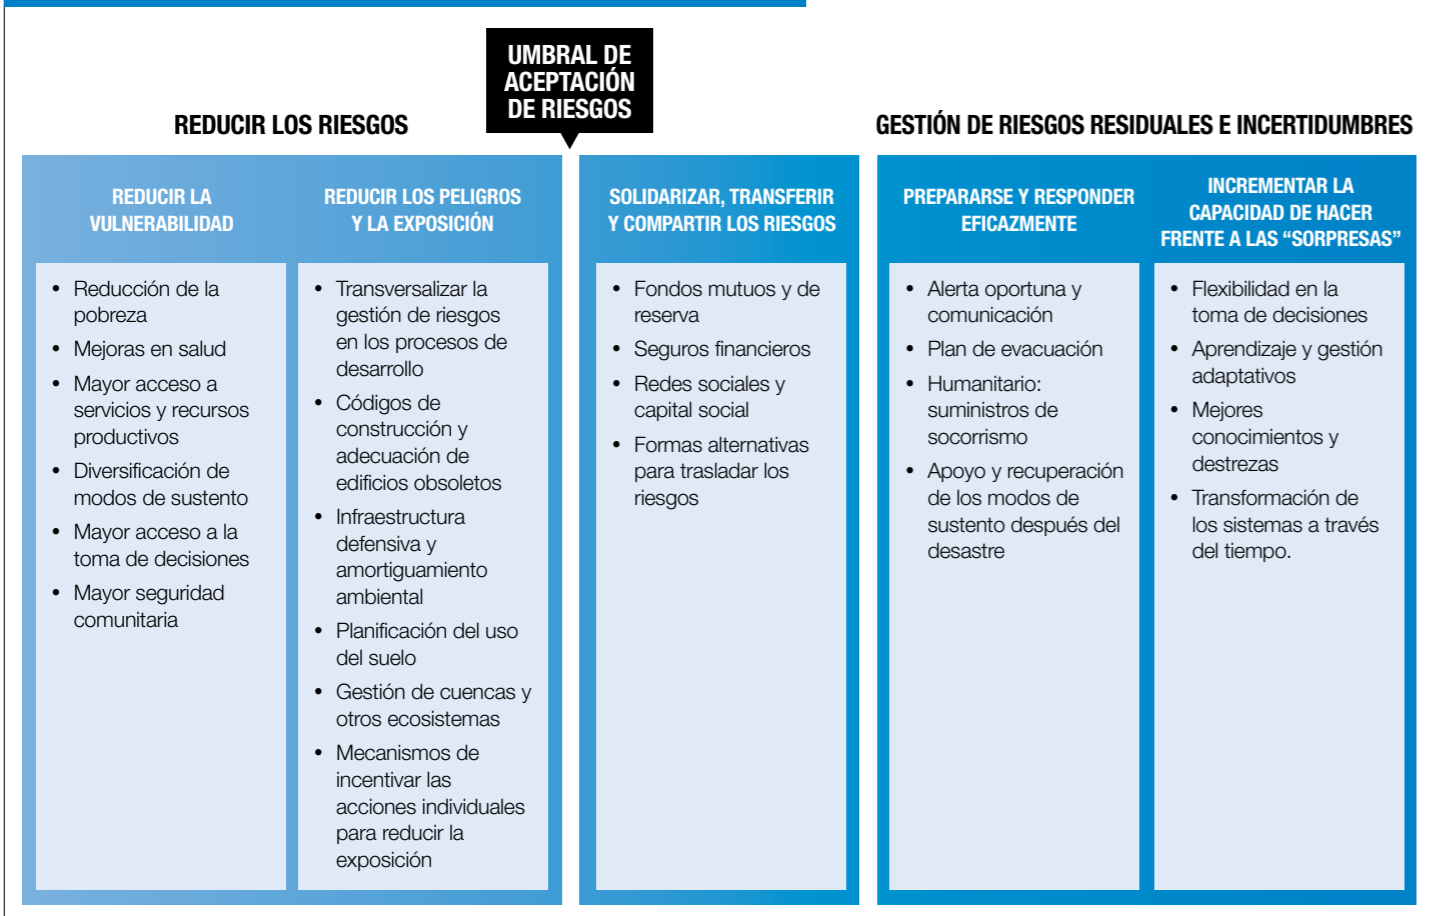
UMBRAL DE ACEPTACIÓN DE RIESGOS

REDUCIR LOS RIESGOS

GESTIÓN DE RIESGOS RESIDUALES E INCERTIDUMBRES

REDUCIR LA VULNERABILIDAD

- Reducción de la pobreza
- Mejoras en salud
- Mayor acceso a servicios y recursos productivos
- Diversificación de modos de sustento
- Mayor acceso a la toma de decisiones
- Mayor seguridad comunitaria

REDUCIR LOS PELIGROS Y LA EXPOSICIÓN

- Transversalizar la gestión de riesgos en los procesos de desarrollo
- Códigos de construcción y adecuación de edificios obsoletos
- Infraestructura defensiva y amortiguamiento ambiental
- Planificación del uso del suelo
- Gestión de cuencas y otros ecosistemas
- Mecanismos de incentivar las acciones individuales para reducir la exposición

SOLIDARIZAR, TRANSFERIR Y COMPARTIR LOS RIESGOS

- Fondos mutuos y de reserva
- Seguros financieros
- Redes sociales y capital social
- Formas alternativas para trasladar los riesgos

PREPARARSE Y RESPONDER EFICAZMENTE

- Alerta oportuna y comunicación
- Plan de evacuación
- Humanitario: suministros de socorrismo
- Apoyo y recuperación de los modos de sustento después del desastre

INCREMENTAR LA CAPACIDAD DE HACER FRENTE A LAS “SORPRESAS”

- Flexibilidad en la toma de decisiones
- Aprendizaje y gestión adaptativos
- Mejores conocimientos y destrezas
- Transformación de los sistemas a través del tiempo.